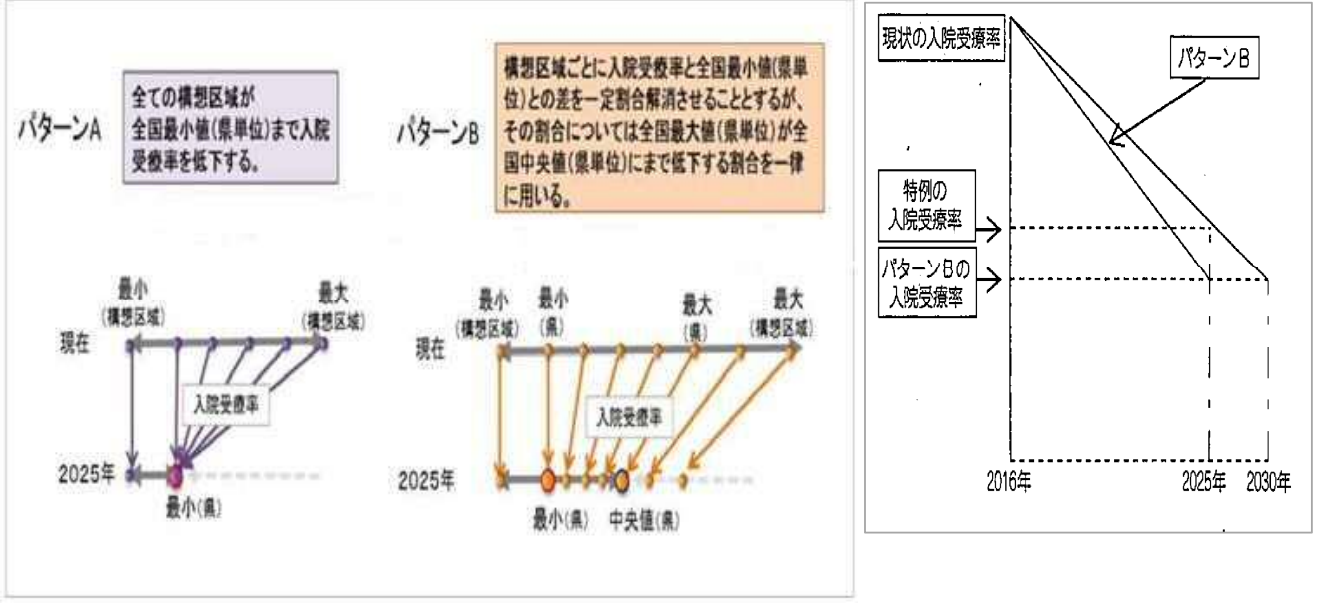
パターンA

全ての構想区域が全国最小値(県単位)まで入院受療率を低下する。

最小
(構想区域)

最大
(構想区域)

現在

入院受療率

2025年

最小(県)

パターンB

構想区域ごとに入院受療率と全国最小値(県単位)との差を一定割合解消させることとするが、その割合については全国最大値(県単位)が全国中央値(県単位)にまで低下する割合を一律に用いる。

最小
(構想区域)

最小
(県)

最大
(県)

最大
(構想区域)

現在

入院受療率

2025年

最小(県)

中央値(県)

現状の入院受療率

パターンB

特例の
入院受療率

パターンBの
入院受療率

2016年

2025年

2030年